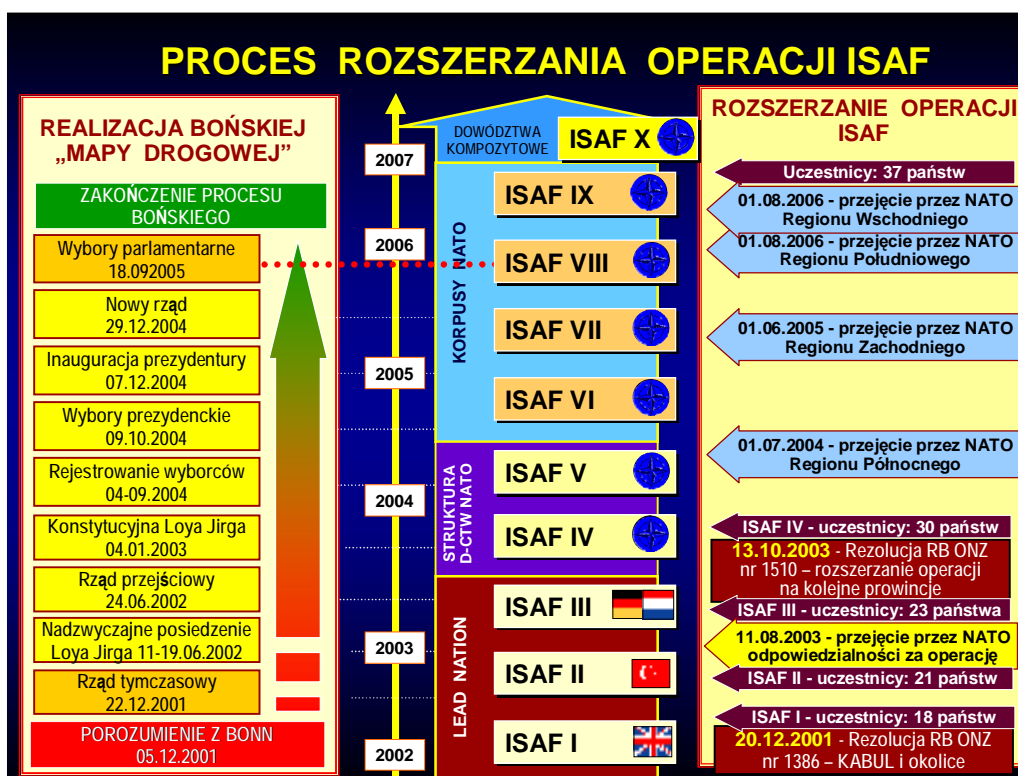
PROCES ROZSZERZANIA OPERACJI ISAF

REALIZACJA BOŃSKIEJ „MAPY DROGOWEJ”

ZAKOŃCZENIE PROCESU BOŃSKIEGO

Wybory parlamentarne 18.092005

Nowy rząd 29.12.2004

Inauguracja prezydentury 07.12.2004

Wybory prezydenckie 09.10.2004

Rejestrowanie wyborców 04-09.2004

Konstytucyjna Loya Jirga 04.01.2003

Rząd przejściowy 24.06.2002

Nadzwyczajne posiedzenie Loya Jirga 11-19.06.2002

Rząd tymczasowy 22.12.2001

POROZUMIENIE Z BONN 05.12.2001

2007

2006

2005

2004

2003

2002

DOWÓDZTWA KOMPOZYTOWE

ISAF X

KORPUSY NATO

ISAF IX

ISAF VIII

ISAF VII

ISAF VI

STRUKTURA D-CTW NATO

ISAF V

ISAF IV

LEAD NATION

ISAF III

ISAF II

ISAF I

ROZSZERZANIE OPERACJI ISAF

Uczestnicy: 37 państw

01.08.2006 - przejęcie przez NATO Regionu Wschodniego

01.08.2006 - przejęcie przez NATO Regionu Południowego

01.06.2005 - przejęcie przez NATO Regionu Zachodniego

01.07.2004 - przejęcie przez NATO Regionu Północnego

ISAF IV - uczestnicy: 30 państw

13.10.2003 - Rezolucja RB ONZ nr 1510 – rozszerzanie operacji na kolejne prowincje

ISAF III - uczestnicy: 23 państwa

11.08.2003 - przejęcie przez NATO odpowiedzialności za operację

ISAF II - uczestnicy: 21 państw

ISAF I - uczestnicy: 18 państw

20.12.2001 - Rezolucja RB ONZ nr 1386 – KABUL i okolice